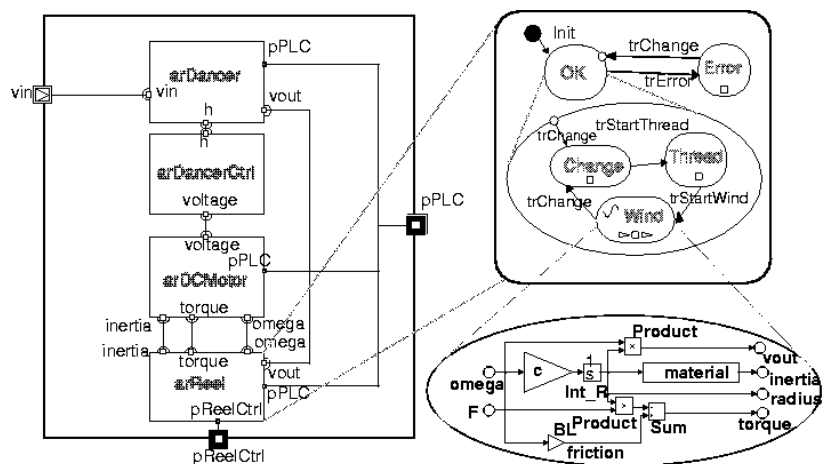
vin
arDancer
vin
pPLC
vout
h
h
arDancerCtrl
voltage
voltage
pPLC
arDCMotor
torque
inertia
inertia
omega
omega
torque
arReel
vout
pPLC
pReelCtrl
pReelCtrl
pPLC

Init
OK
trChange
trError
Error
trChange
trStartThread
Change
Thread
trChange
Wind
trStartWind

Product
omega
c
$\frac{1}{s}$
Int_R
material
vout
inertia
radius
F
Product
Sum
torque
BL
friction